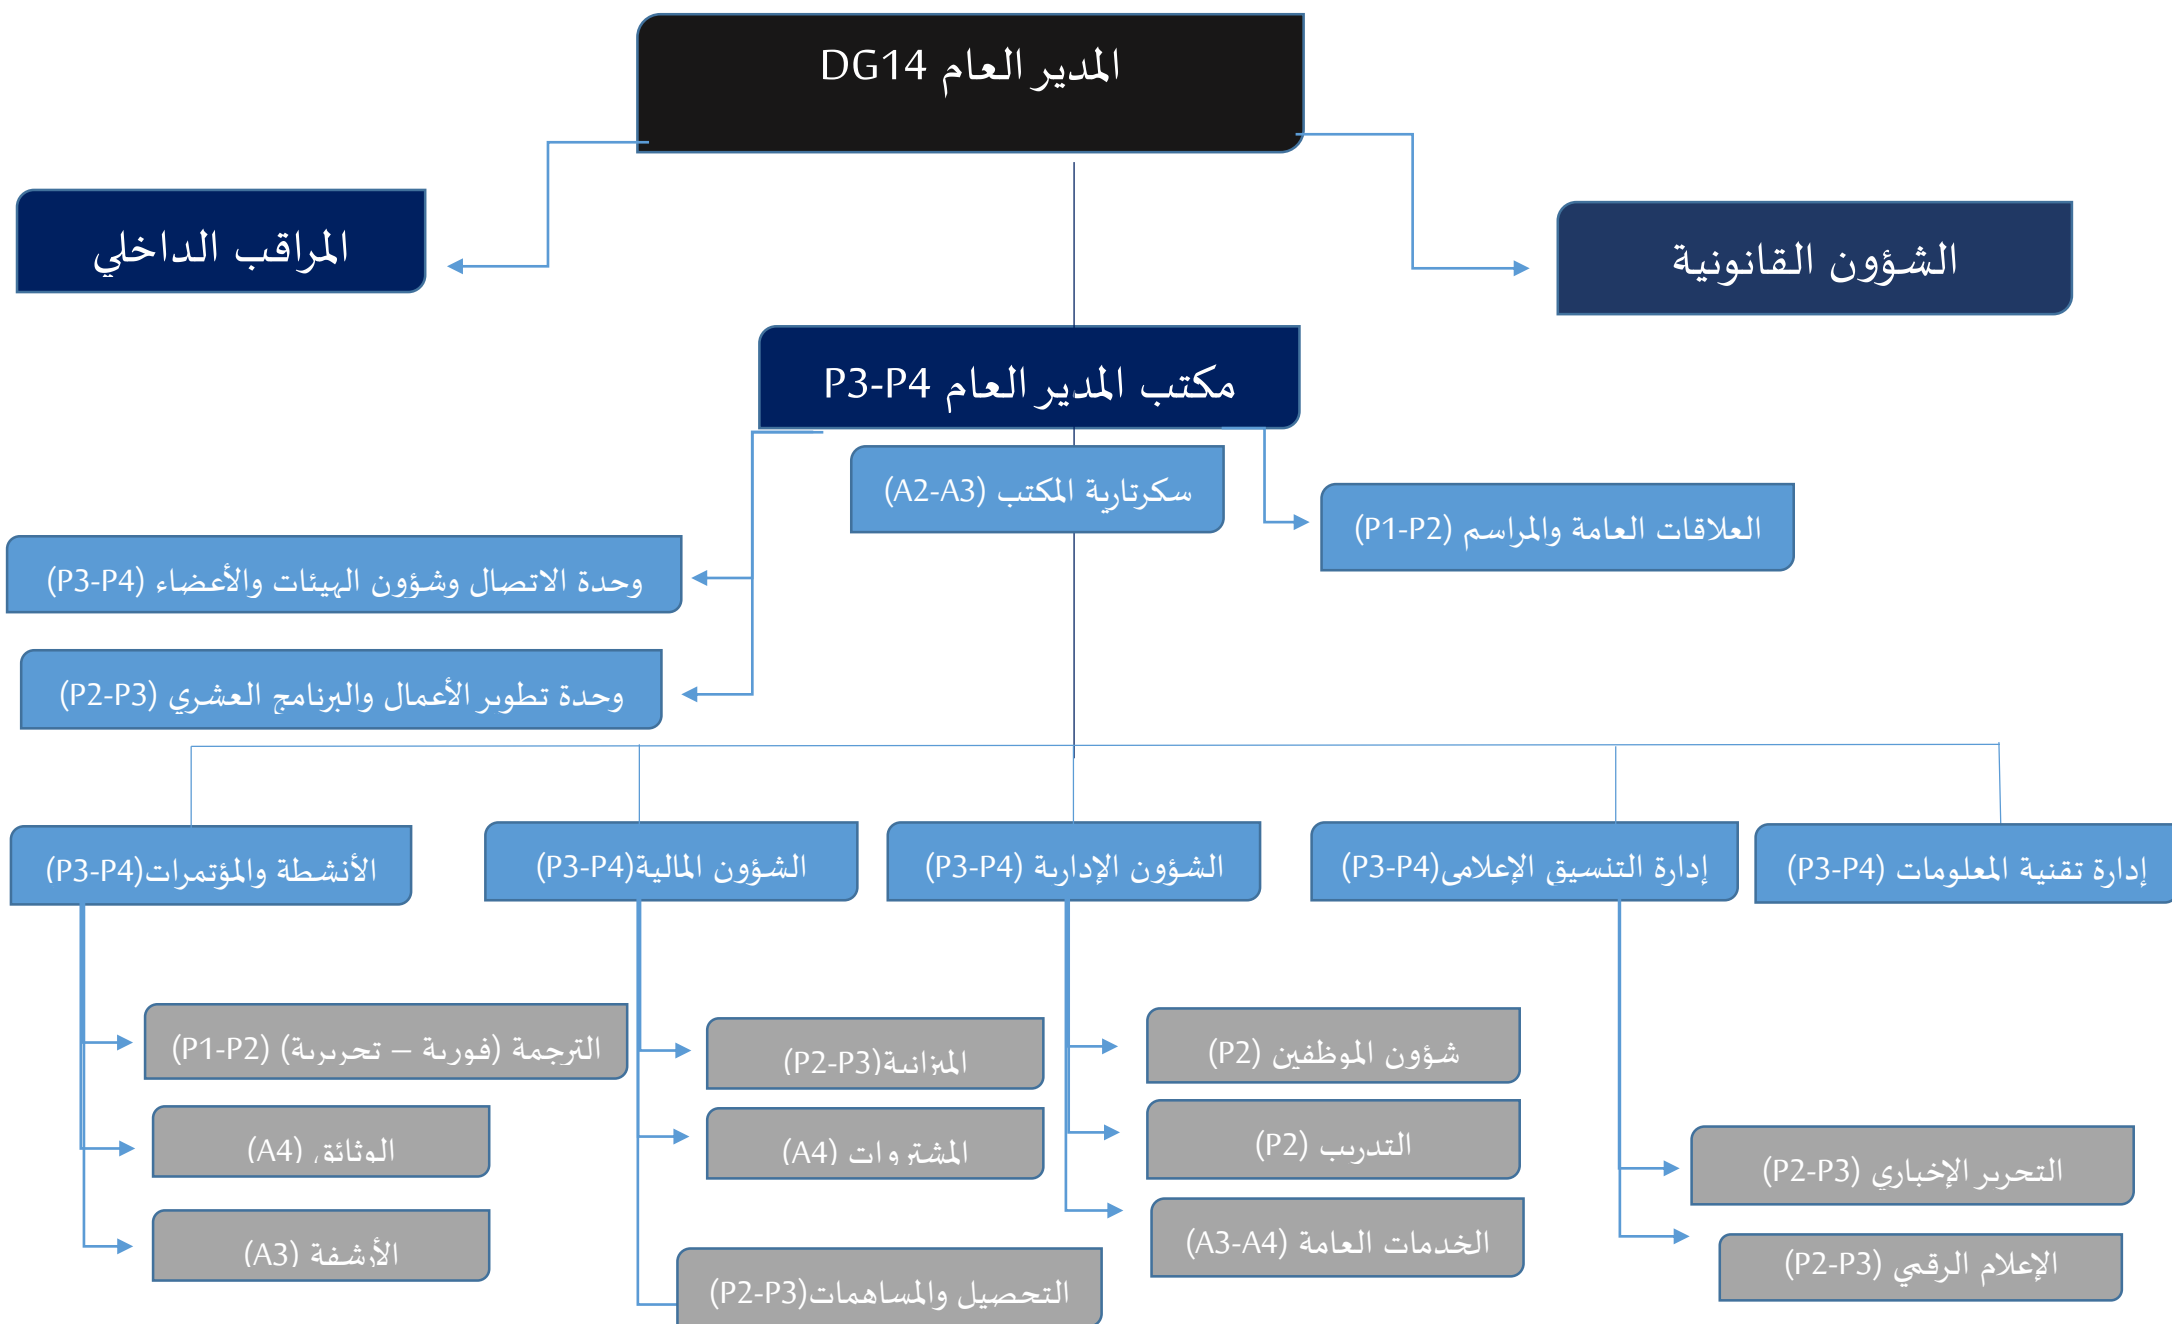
المدير العام DG14

الشؤون القانونية

المراقب الداخلي

مكتب المدير العام P3-P4

سكرتارية المكتب (A2-A3)

العلاقات العامة والمراسم (P1-P2)

وحدة الاتصال وشؤون الهيئات والأعضاء (P3-P4)

وحدة تطوير الأعمال والبرنامج العشري (P2-P3)

إدارة تقنية المعلومات (P3-P4)

إدارة التنسيق الإعلامى(P3-P4)

الشؤون الإدارية (P3-P4)

الشؤون المالية(P3-P4)

الأنشطة والمؤتمرات(P3-P4)

التحرير الإخباري (P2-P3)

الإعلام الرقمي (P2-P3)

شؤون الموظفين (P2)

التدريب (P2)

الخدمات العامة (A3-A4)

الميزانية(P2-P3)

المشتريات (A4)

التحصيل والمساهمات(P2-P3)

الترجمة (فورية – تحريرية) (P1-P2)

الوثائق (A4)

الأرشفة (A3)